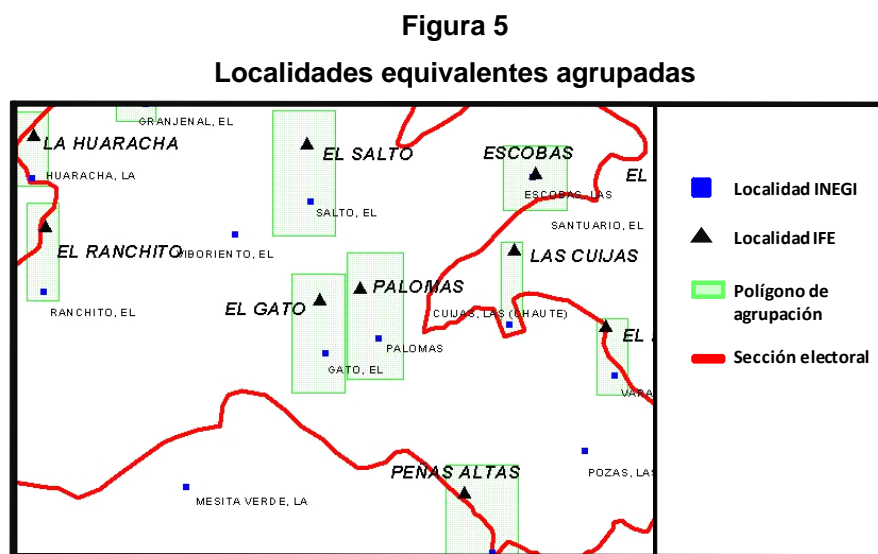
Figura 5

Localidades equivalentes agrupadas

GRANJENAL, EL
LA HUARACHA
HUARACHA, LA
EL SALTO
SALTO, EL
ESCOBAS
ESCOBAS, LAS
EL
SANTUARIO, EL
EL RANCHITO
VIBORIENTO, EL
LAS CUIJAS
RANCHITO, EL
EL GATO
PALOMAS
CUIJAS, LAS (CHAUTE)
EL
PALOMAS
GATO, EL
VARA
PEÑAS ALTAS
POZAS, LAS
MESITA VERDE, LA

Localidad INEGI
Localidad IFE
Polígono de agrupación
Sección electoral